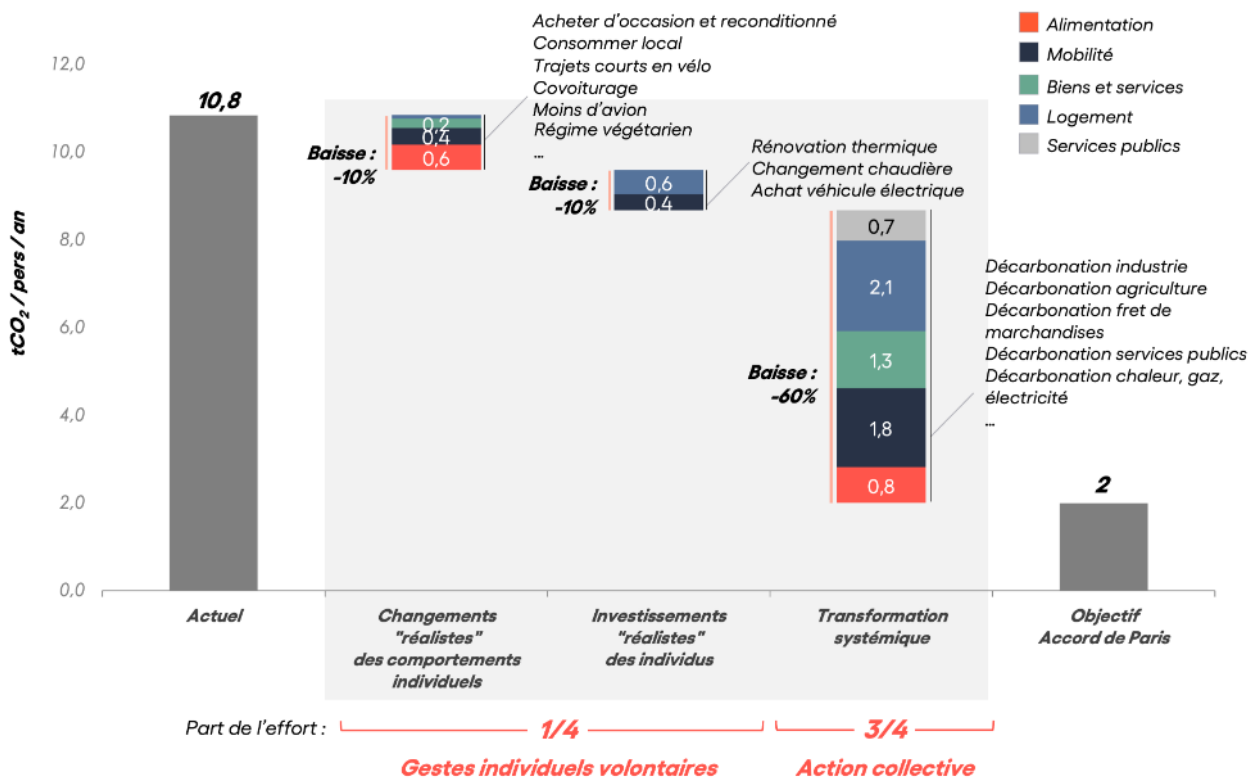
$tCO_2$ / pers / an

12,0
10,0
8,0
6,0
4,0
2,0
0,0

10,8

Acheter d'occasion et reconditionné
Consommer local
Trajets courts en vélo
Covoiturage
Moins d'avion
Régime végétarien
...

Baisse : -10%
0,2
0,4
0,6

Rénovation thermique
Changement chaudière
Achat véhicule électrique

Baisse : -10%
0,6
0,4

0,7
2,1
1,3
1,8
0,8
Baisse : -60%

Décarbonation industrie
Décarbonation agriculture
Décarbonation fret de marchandises
Décarbonation services publics
Décarbonation chaleur, gaz, électricité
...

2

Alimentation
Mobilité
Biens et services
Logement
Services publics

Actuel
Changements "réalistes" des comportements individuels
Investissements "réalistes" des individus
Transformation systémique
Objectif Accord de Paris

Part de l'effort :
1/4
Gestes individuels volontaires
3/4
Action collective